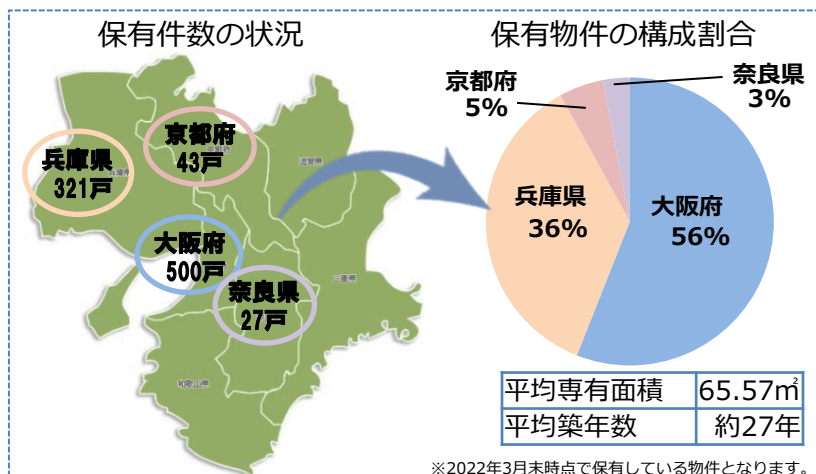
保有件数の状況

兵庫県
321戸

京都府
43戸

大阪府
500戸

奈良県
27戸

保有物件の構成割合

京都府
5%

奈良県
3%

兵庫県
36%

大阪府
56%

| 平均専有面積 | 65.57㎡ |
|---|---|
| 平均築年数 | 約27年 |

※2022年3月末時点で保有している物件となります。